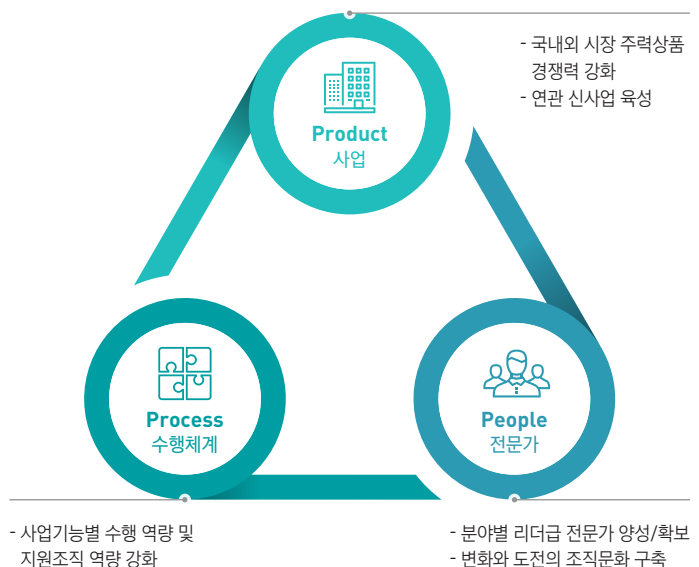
- 국내외 시장 주력상품 경쟁력 강화
- 연관 신사업 육성

Product
사업

Process
수행체계

People
전문가

- 사업기능별 수행 역량 및 지원조직 역량 강화

- 분야별 리더급 전문가 양성/확보
- 변화와 도전의 조직문화 구축